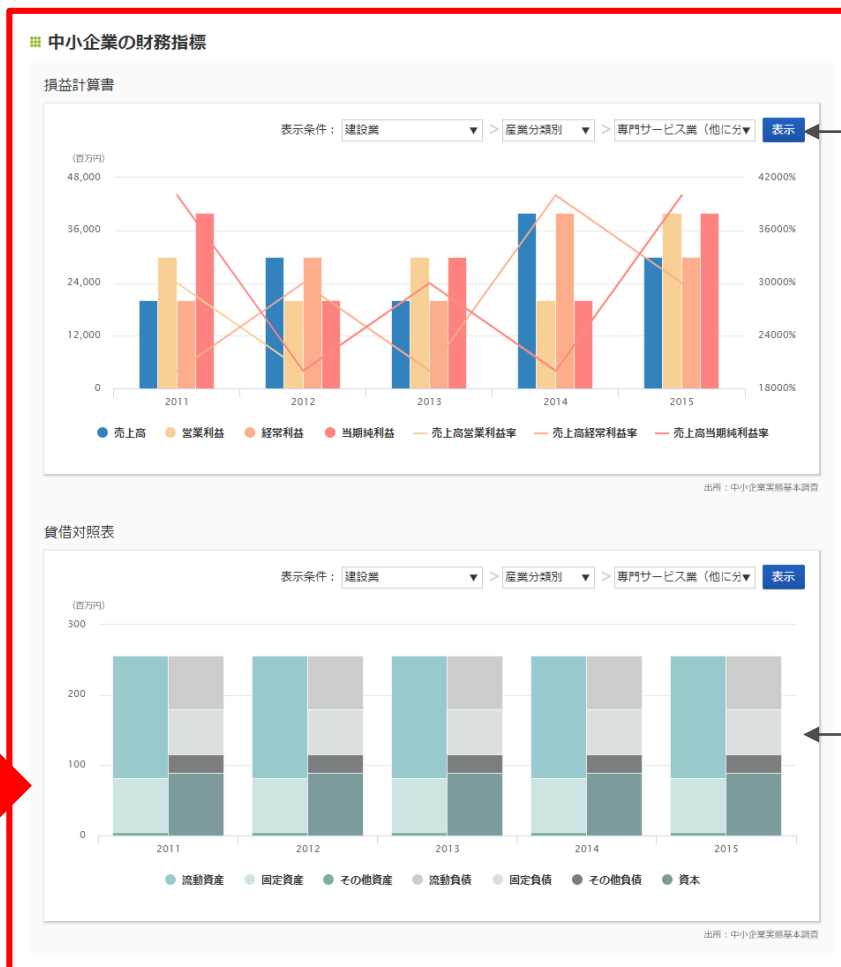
中小企業の財務指標

損益計算書

表示条件： 建設業 ▼ > 産業分類別 ▼ > 専門サービス業（他に分▼ 表示

(百万円)
48,000
36,000
24,000
12,000
0

42000%
36000%
30000%
24000%
18000%

2011 2012 2013 2014 2015

売上高 営業利益 経常利益 当期純利益 売上高営業利益率 売上高経常利益率 売上高当期純利益率

出所：中小企業実態基本調査

貸借対照表

表示条件： 建設業 ▼ > 産業分類別 ▼ > 専門サービス業（他に分▼ 表示

(百万円)
300
200
100
0

2011 2012 2013 2014 2015

流動資産 固定資産 その他資産 流動負債 固定負債 その他負債 資本

出所：中小企業実態基本調査